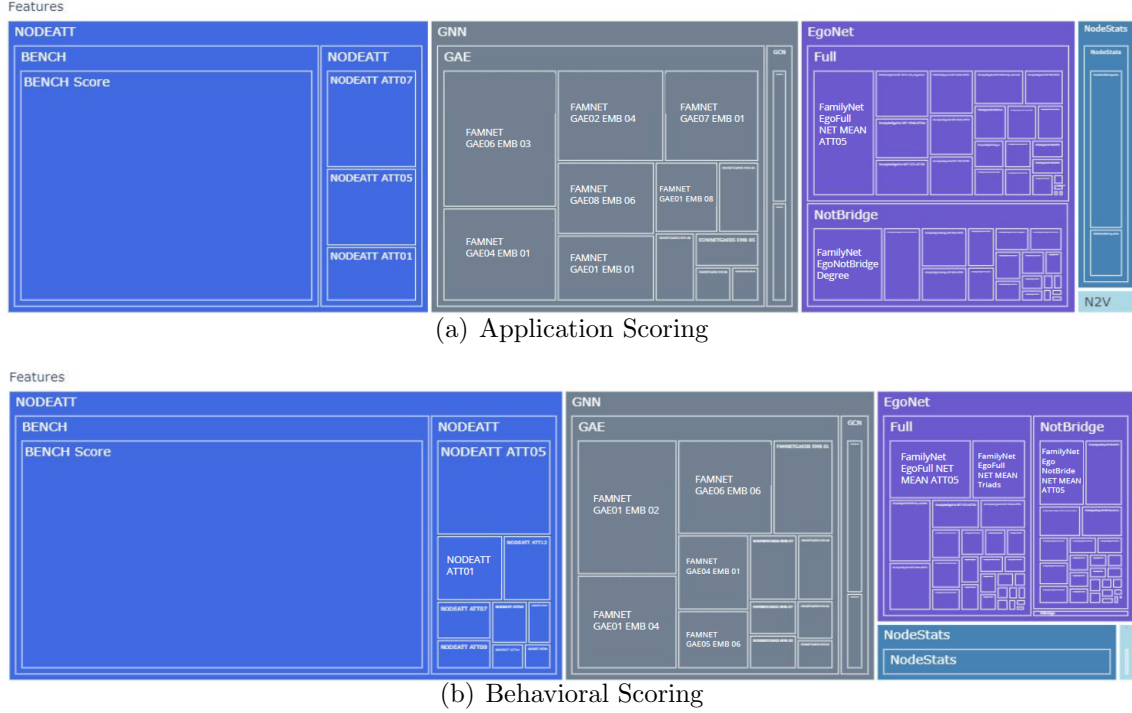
Features

NODEATT

BENCH

BENCH Score

NODEATT

NODEATT ATT07

NODEATT ATT05

NODEATT ATT01

GNN

GAE

GCN

FAMNET GAE06 EMB 03

FAMNET GAE02 EMB 04

FAMNET GAE07 EMB 01

FAMNET GAE08 EMB 06

FAMNET GAE01 EMB 08

FAMNET GAE04 EMB 01

FAMNET GAE01 EMB 01

EgoNet

Full

FamilyNet EgoFull NET MEAN ATT05

NotBridge

FamilyNet EgoNotBridge Degree

NodeStats

NodeStats

N2V

(a) Application Scoring

Features

NODEATT

BENCH

BENCH Score

NODEATT

NODEATT ATT05

NODEATT ATT01

NODEATT ATT12

NODEATT ATT07

NODEATT ATT09

GNN

GAE

GCN

FAMNET GAE01 EMB 02

FAMNET GAE06 EMB 06

FAMNET GAE04 EMB 01

FAMNET GAE01 EMB 04

FAMNET GAE05 EMB 06

EgoNet

Full

FamilyNet EgoFull NET MEAN ATT05

FamilyNet EgoFull NET MEAN Triads

NotBridge

FamilyNet Ego NotBride NET MEAN ATT05

NodeStats

NodeStats

(b) Behavioral Scoring